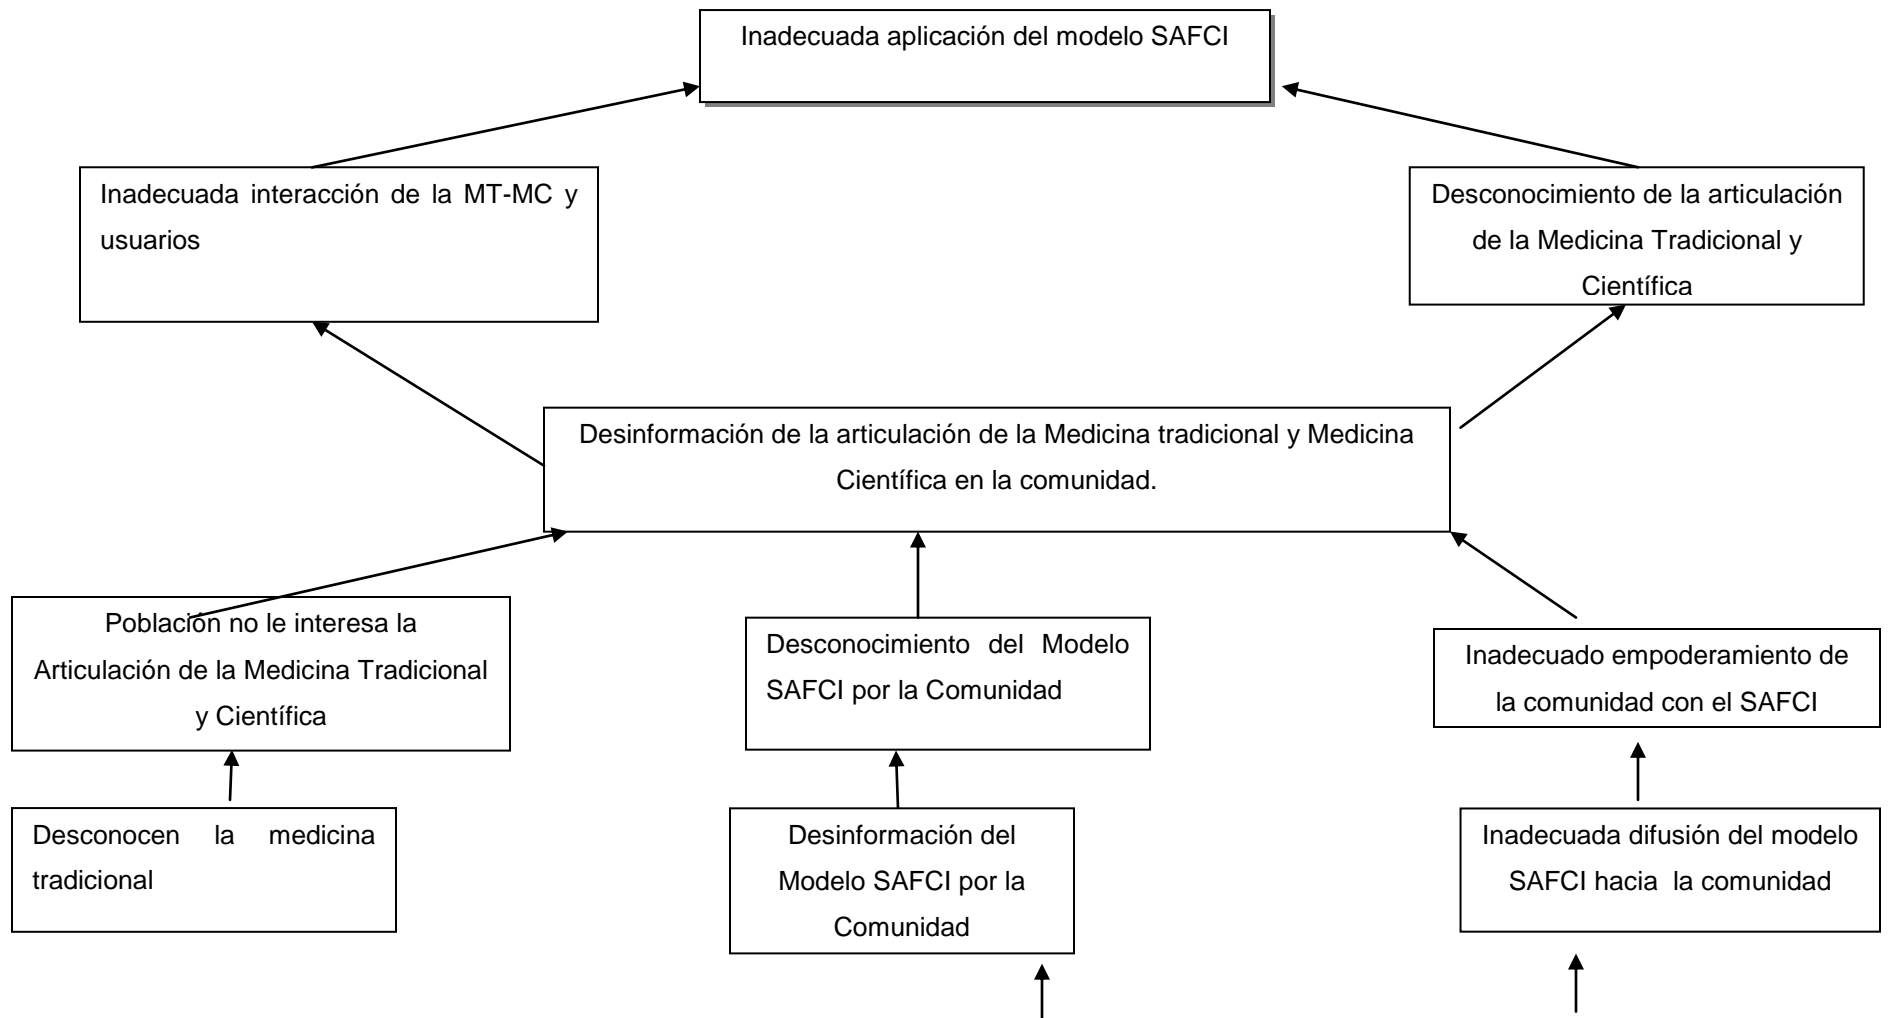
Inadecuada aplicación del modelo SAFCI

Inadecuada interacción de la MT-MC y usuarios

Desconocimiento de la articulación de la Medicina Tradicional y Científica

Desinformación de la articulación de la Medicina tradicional y Medicina Científica en la comunidad.

Población no le interesa la Articulación de la Medicina Tradicional y Científica

Desconocimiento del Modelo SAFCI por la Comunidad

Inadecuado empoderamiento de la comunidad con el SAFCI

Desconocen la medicina tradicional

Desinformación del Modelo SAFCI por la Comunidad

Inadecuada difusión del modelo SAFCI hacia la comunidad